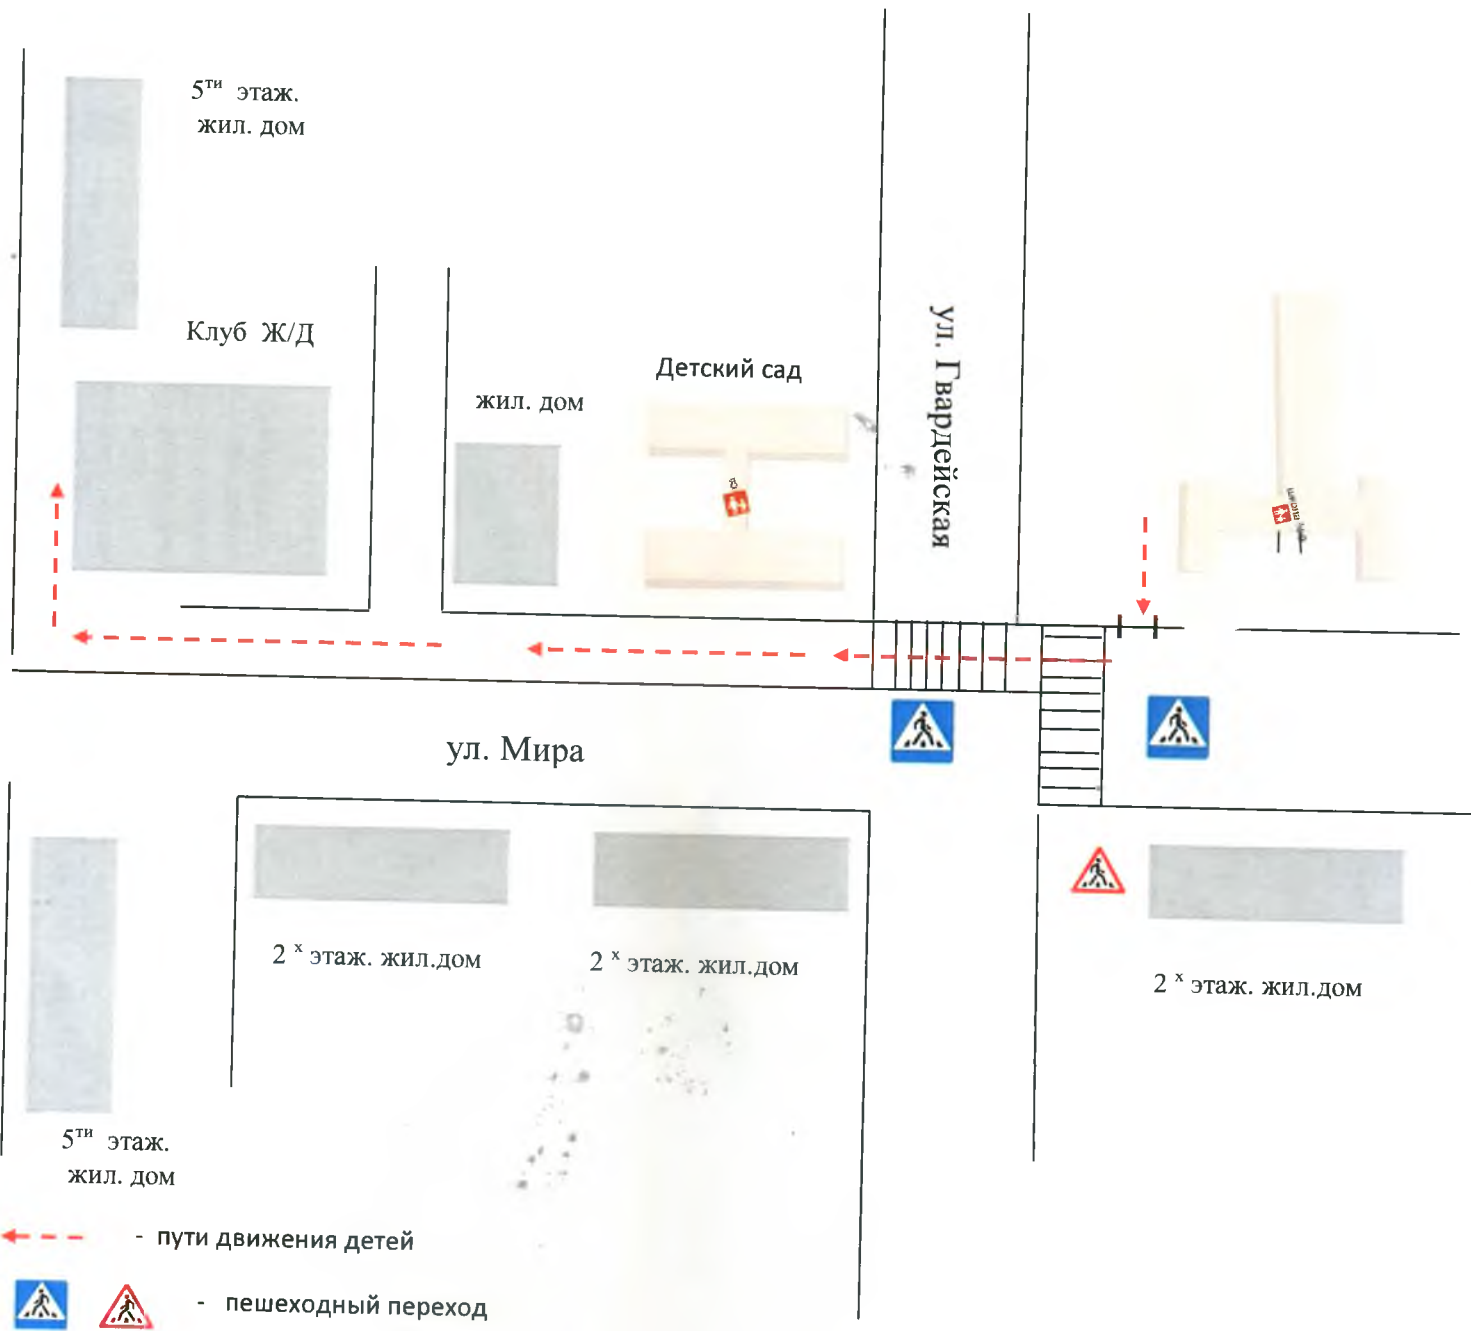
5$^{ти}$ этаж.
жил. дом

Клуб Ж/Д

жил. дом

Детский сад

ул. Гвардейская

ул. Мира

2 $^{х}$ этаж. жил.дом

2 $^{х}$ этаж. жил.дом

2 $^{х}$ этаж. жил.дом

5$^{ти}$ этаж.
жил. дом

- пути движения детей

- пешеходный переход